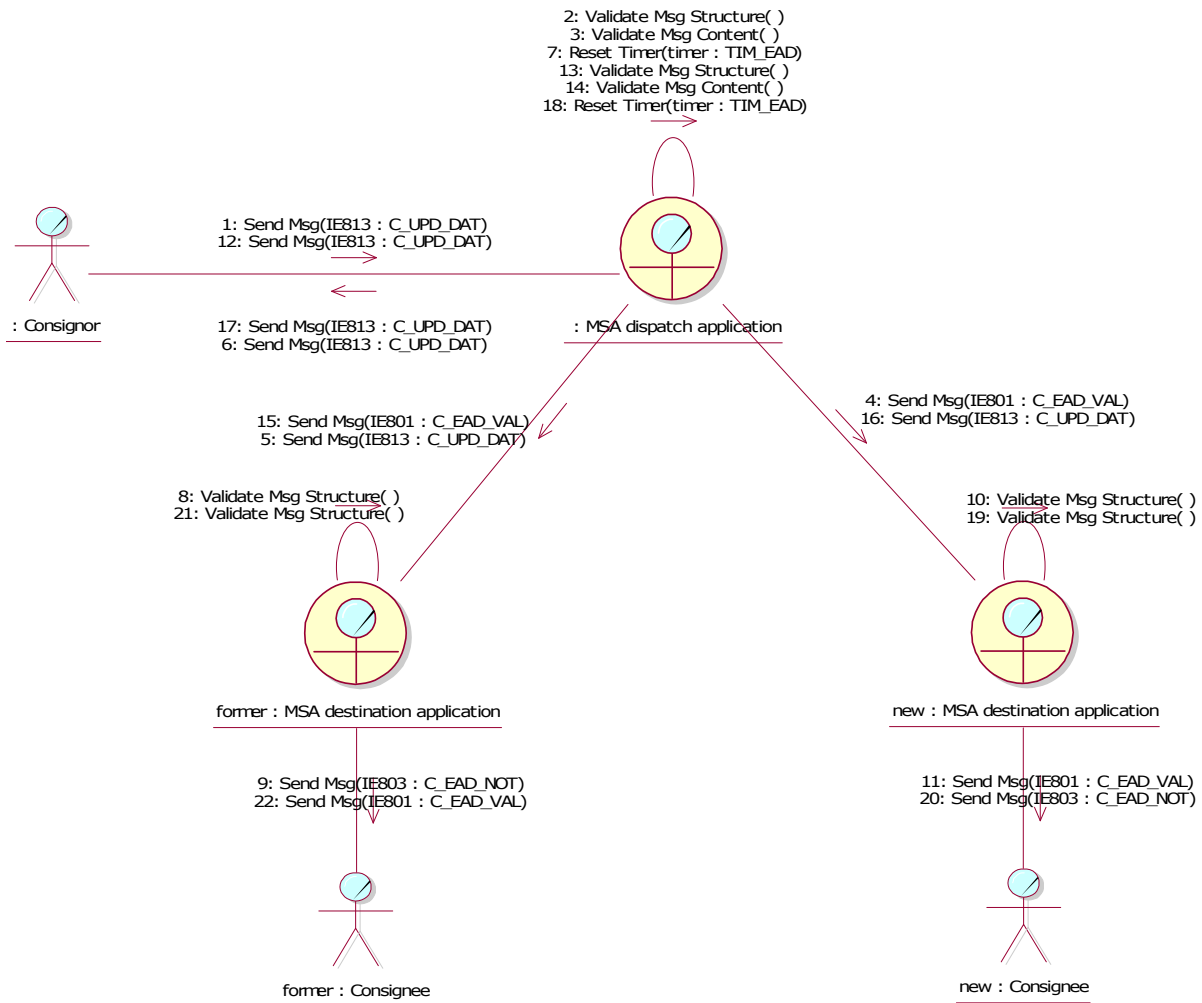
2: Validate Msg Structure( )
3: Validate Msg Content( )
7: Reset Timer(timer : TIM_EAD)
13: Validate Msg Structure( )
14: Validate Msg Content( )
18: Reset Timer(timer : TIM_EAD)

1: Send Msg(IE813 : C_UPD_DAT)
12: Send Msg(IE813 : C_UPD_DAT)

: Consignor

17: Send Msg(IE813 : C_UPD_DAT)
6: Send Msg(IE813 : C_UPD_DAT)

: MSA dispatch application

4: Send Msg(IE801 : C_EAD_VAL)
16: Send Msg(IE813 : C_UPD_DAT)

15: Send Msg(IE801 : C_EAD_VAL)
5: Send Msg(IE813 : C_UPD_DAT)

8: Validate Msg Structure( )
21: Validate Msg Structure( )

10: Validate Msg Structure( )
19: Validate Msg Structure( )

former : MSA destination application

new : MSA destination application

9: Send Msg(IE803 : C_EAD_NOT)
22: Send Msg(IE801 : C_EAD_VAL)

11: Send Msg(IE801 : C_EAD_VAL)
20: Send Msg(IE803 : C_EAD_NOT)

former : Consignee

new : Consignee